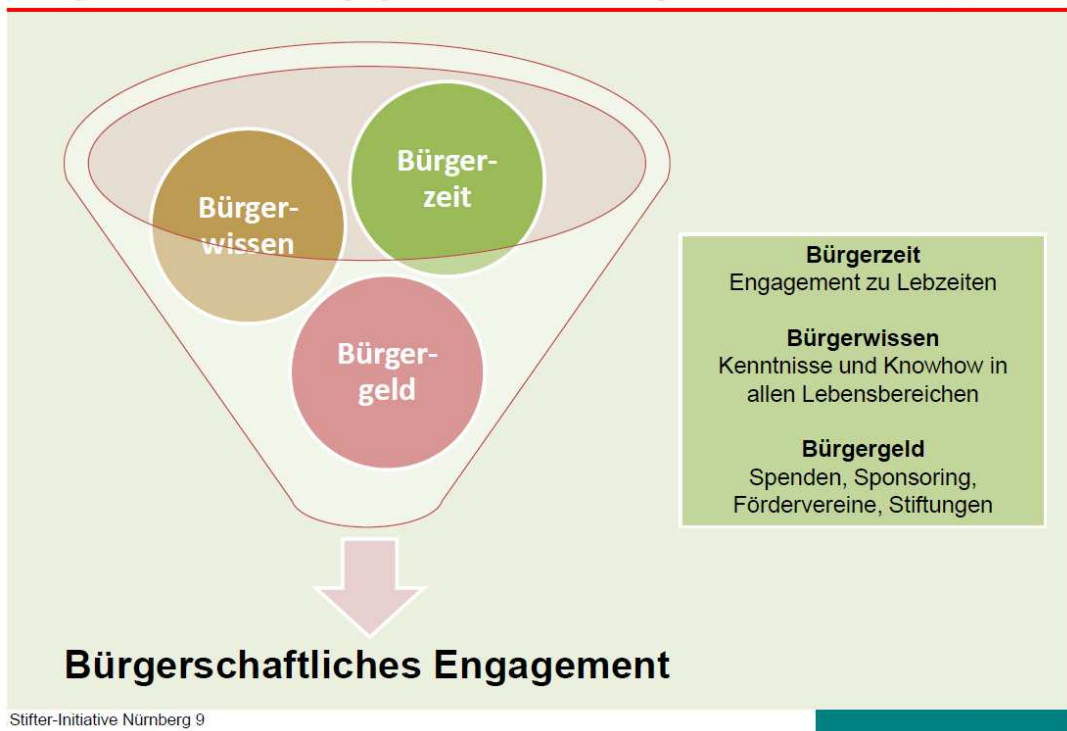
Bürgerwissen

Bürgerzeit

Bürgergeld

**Bürgerzeit**
Engagement zu Lebzeiten

**Bürgerwissen**
Kenntnisse und Knowhow in allen Lebensbereichen

**Bürgergeld**
Spenden, Sponsoring, Fördervereine, Stiftungen

Bürgerschaftliches Engagement

Stifter-Initiative Nürnberg 9